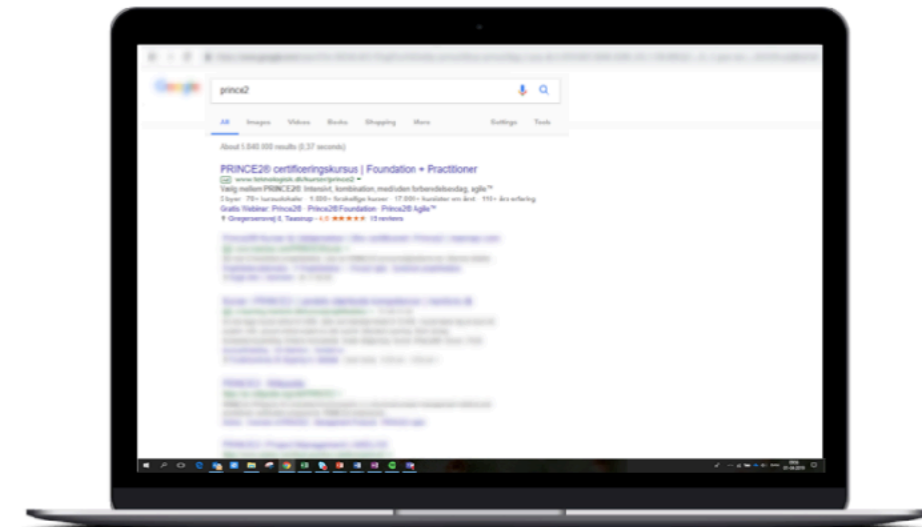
Google

prince2

All Images Videos Books Shopping More Settings Tools

About 1.840.000 results (0,37 seconds)

PRINCE2® certificeringskursus | Foundation + Practitioner
Ad www.teknologisk.dk/kurser/prince2
Vælg mellem PRINCE2® Intensivt, kombination, med/uden forberedelsesdag, agile™
Steder: 70+ kursussteder · 1.000+ forskellige kurser · 17.000+ kursister om året · 110+ års erfaring
Gratis Webinar: Prince2® · Prince2® Foundation · Prince2® Agile™
Gregersensvej 8, Taastrup - 4,6 ★★★★★ 13 reviews

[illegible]